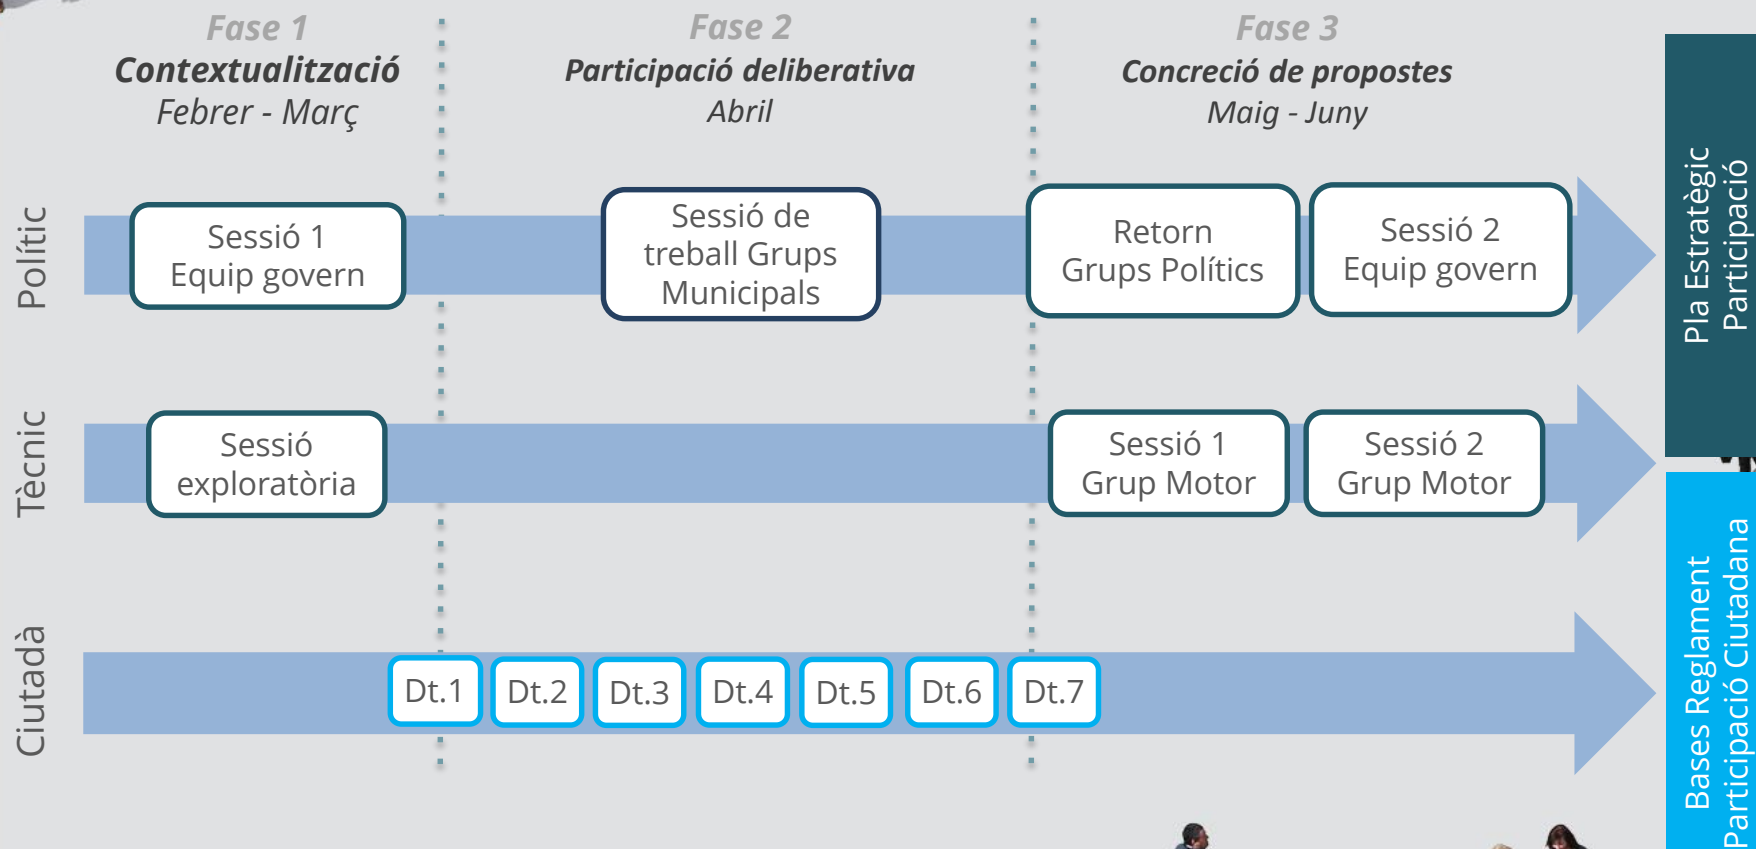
Fase 1
Contextualització
Febrer - Març

Fase 2
Participació deliberativa
Abril

Fase 3
Concreció de propostes
Maig - Juny

Polític

Sessió 1
Equip govern

Sessió de treball Grups Municipals

Retorn
Grups Polítics

Sessió 2
Equip govern

Pla Estratègic Participació

Tècnic

Sessió exploratòria

Sessió 1
Grup Motor

Sessió 2
Grup Motor

Ciutadà

Dt.1 Dt.2 Dt.3 Dt.4 Dt.5 Dt.6 Dt.7

Bases Reglament Participació Ciutadana